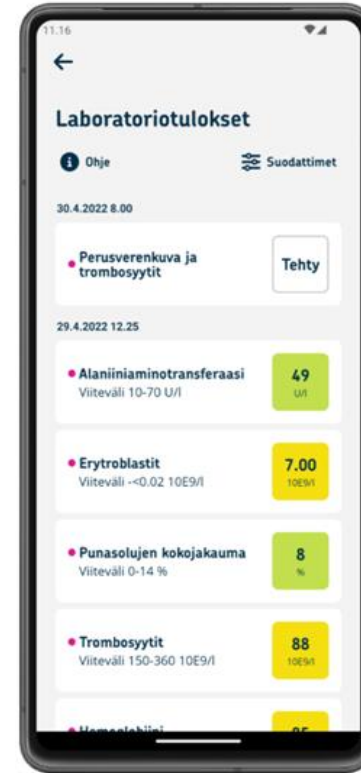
11.16

←

Laboratoriotulokset

Ohje

Suodattimet

30.4.2022 8.00

Perusverenkuva ja trombosyytit

Tehty

29.4.2022 12.25

Alaniiniaminotransferaasi
Viiteväli 10-70 U/l

49
U/l

Erytroblastit
Viiteväli -<0.02 10E9/l

7.00
10E9/l

Punasolujen kokojakauma
Viiteväli 0-14 %

8
%

Trombosyytit
Viiteväli 150-360 10E9/l

88
10E9/l

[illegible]